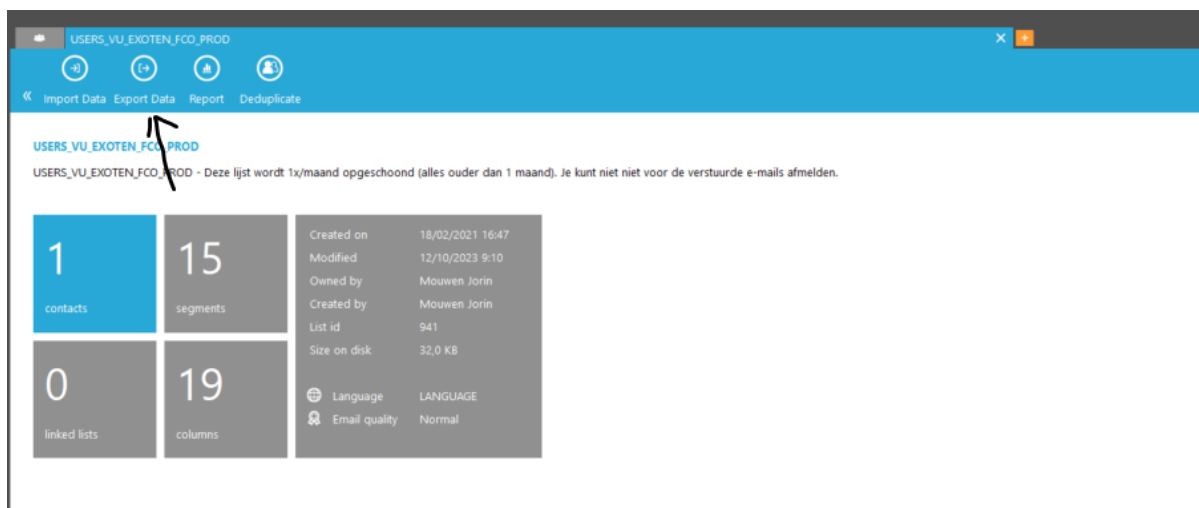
USERS_VU_EXOTEN_FCO_PROD

Import Data Export Data Report Deduplicate

USERS_VU_EXOTEN_FCO_PROD

USERS_VU_EXOTEN_FCO_PROD - Deze lijst wordt 1x/maand opgeschoond (alles ouder dan 1 maand). Je kunt niet niet voor de verstuurde e-mails afmelden.

1
contacts

15
segments

0
linked lists

19
columns

| | |
|---|---|
| Created on | 18/02/2021 16:47 |
| Modified | 12/10/2023 9:10 |
| Owned by | Mouwen Jorin |
| Created by | Mouwen Jorin |
| List id | 941 |
| Size on disk | 32,0 KB |
| Language | LANGUAGE |
| Email quality | Normal |